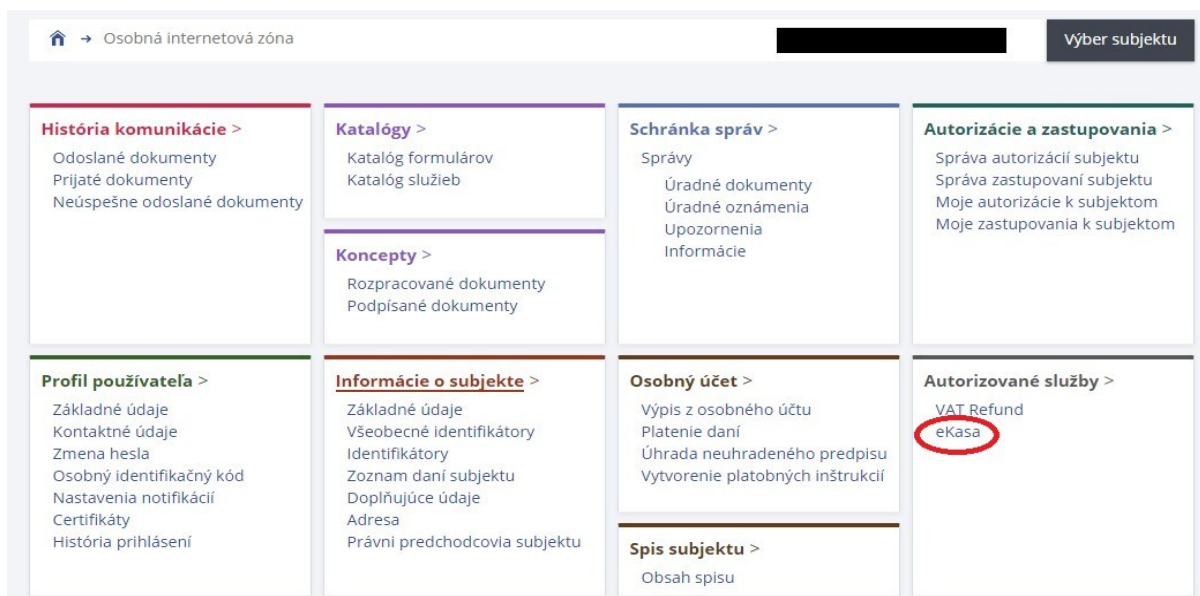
→ Osobná internetová zóna

Výber subjektu

História komunikácie >
Odoslané dokumenty
Prijaté dokumenty
Neúspešne odoslané dokumenty

Katalógy >
Katalóg formulárov
Katalóg služieb

Koncepty >
Rozpracované dokumenty
Podpísané dokumenty

Schránka správ >
Správy
Úradné dokumenty
Úradné oznámenia
Upozornenia
Informácie

Autorizácie a zastupovania >
Správa autorizácií subjektu
Správa zastupovaní subjektu
Moje autorizácie k subjektom
Moje zastupovania k subjektom

Profil používateľa >
Základné údaje
Kontaktné údaje
Zmena hesla
Osobný identifikačný kód
Nastavenia notifikácií
Certifikáty
História prihlásení

Informácie o subjekte >
Základné údaje
Všeobecné identifikátory
Identifikátory
Zoznam daní subjektu
Doplňujúce údaje
Adresa
Právni predchodcovia subjektu

Osobný účet >
Výpis z osobného účtu
Platenie daní
Úhrada neuhradeného predpisu
Vytvorenie platobných inštrukcií

Spis subjektu >
Obsah spisu

Autorizované služby >
VAT Refund
eKasa